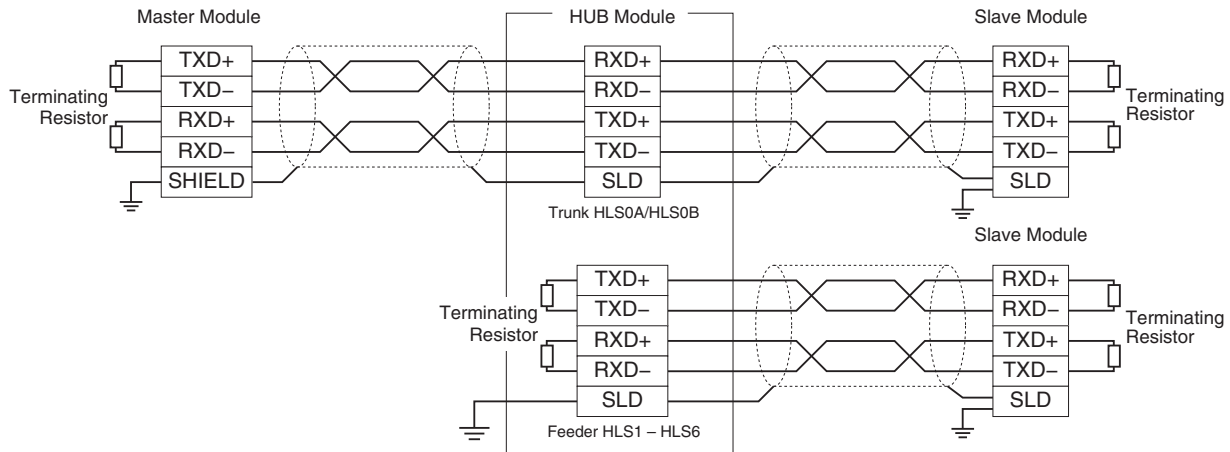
Master Module

HUB Module

Slave Module

TXD+
TXD−
RXD+
RXD−
SHIELD

Terminating Resistor

RXD+
RXD−
TXD+
TXD−
SLD

Trunk HLS0A/HLS0B

RXD+
RXD−
TXD+
TXD−
SLD

Terminating Resistor

Slave Module

Terminating Resistor

TXD+
TXD−
RXD+
RXD−
SLD

Feeder HLS1 – HLS6

RXD+
RXD−
TXD+
TXD−
SLD

Terminating Resistor